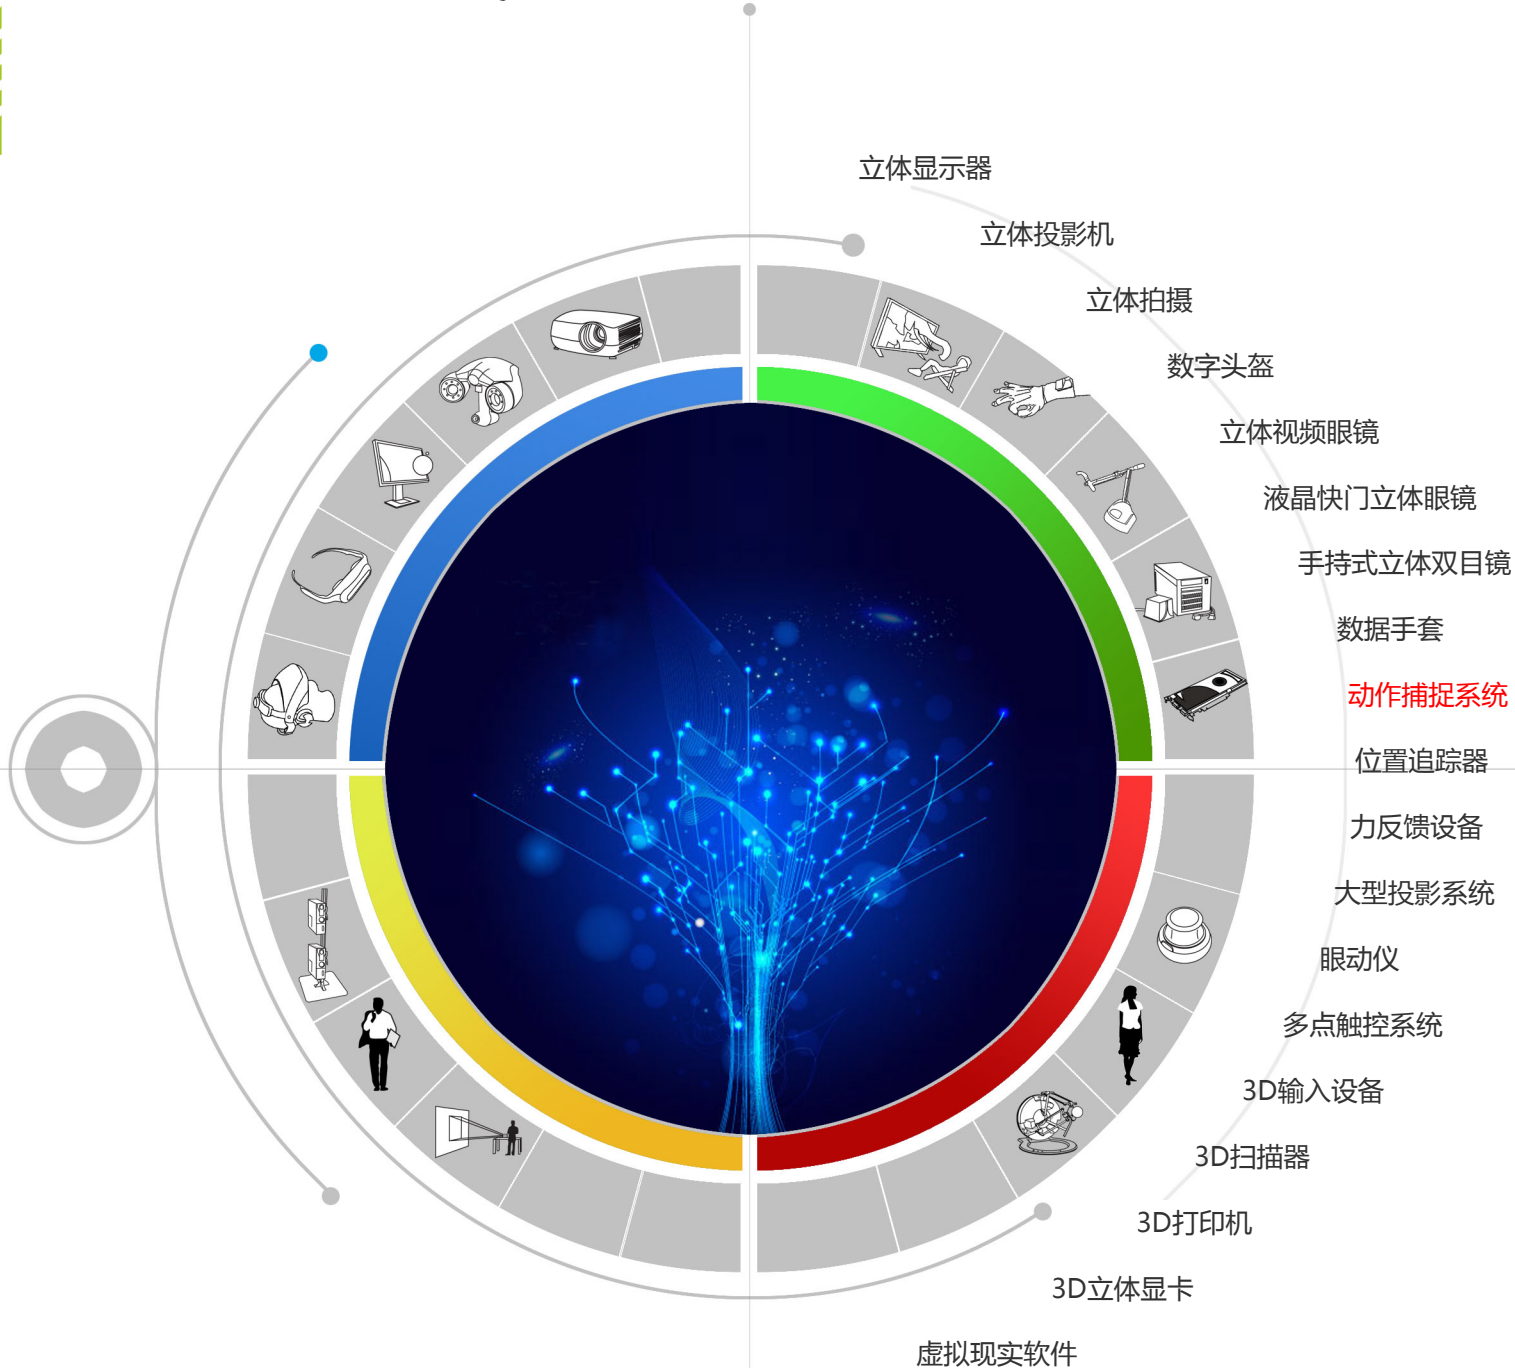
立体显示器
立体投影机
立体拍摄
数字头盔
立体视频眼镜
液晶快门立体眼镜
手持式立体双目镜
数据手套
动作捕捉系统
位置追踪器
力反馈设备
大型投影系统
眼动仪
多点触控系统
3D输入设备
3D扫描器
3D打印机
3D立体显卡
虚拟现实软件